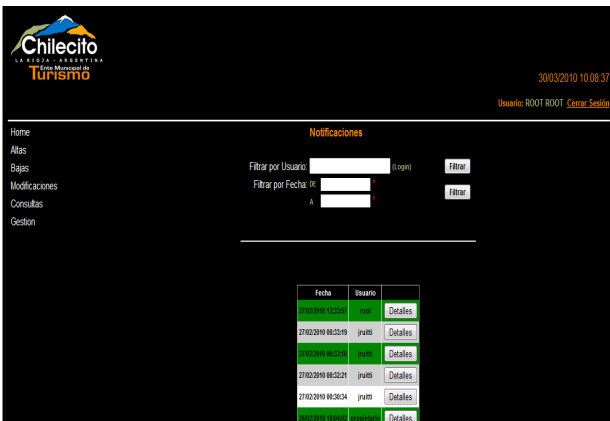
Chilecito
LA RIOJA - ARGENTINA
Ente Municipal de
Turismo

30/03/2010 10:08:37

Usuario: ROOT ROOT Cerrar Sesión

Home
Altas
Bajas
Modificaciones
Consultas
Gestion

Notificaciones

Filtrar por Usuario: (Login) Filtrar

Filtrar por Fecha: DE *
A * Filtrar

| Fecha | Usuario | |
|---|---|---|
| 27/02/2010 12:33:57 | root | Detalles |
| 27/02/2010 00:33:19 | jruitti | Detalles |
| 27/02/2010 00:33:10 | jruitti | Detalles |
| 27/02/2010 00:32:21 | jruitti | Detalles |
| 27/02/2010 00:30:34 | jruitti | Detalles |
| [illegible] | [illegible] | Detalles |